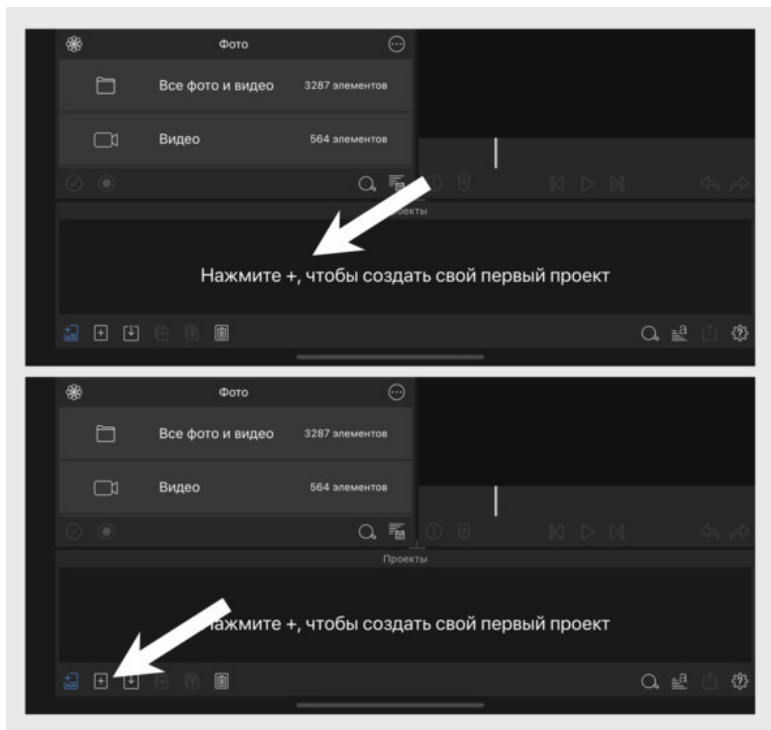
Фото

Все фото и видео 3287 элементов

Видео 564 элементов

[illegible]оекты

Нажмите +, чтобы создать свой первый проект

Фото

Все фото и видео 3287 элементов

Видео 564 элементов

Проекты

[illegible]ажмите +, чтобы создать свой первый проект